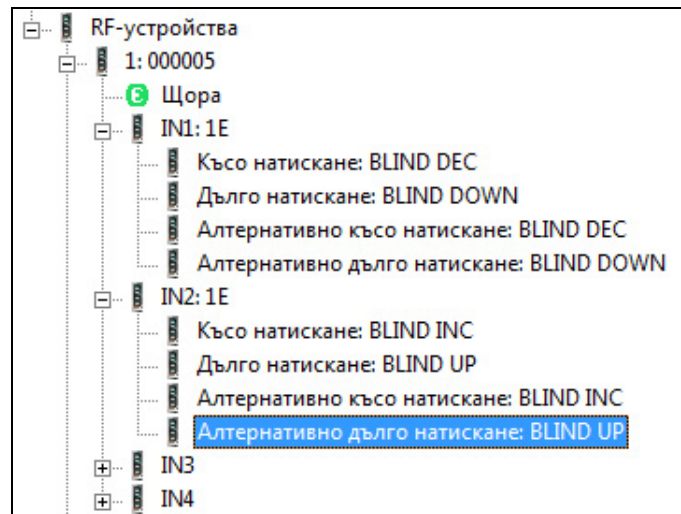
RF-устройства
1: 000005
Щора
IN1: 1E
Късо натискане: BLIND DEC
Дълго натискане: BLIND DOWN
Алтернативно късо натискане: BLIND DEC
Алтернативно дълго натискане: BLIND DOWN
IN2: 1E
Късо натискане: BLIND INC
Дълго натискане: BLIND UP
Алтернативно късо натискане: BLIND INC
Алтернативно дълго натискане: BLIND UP
IN3
IN4